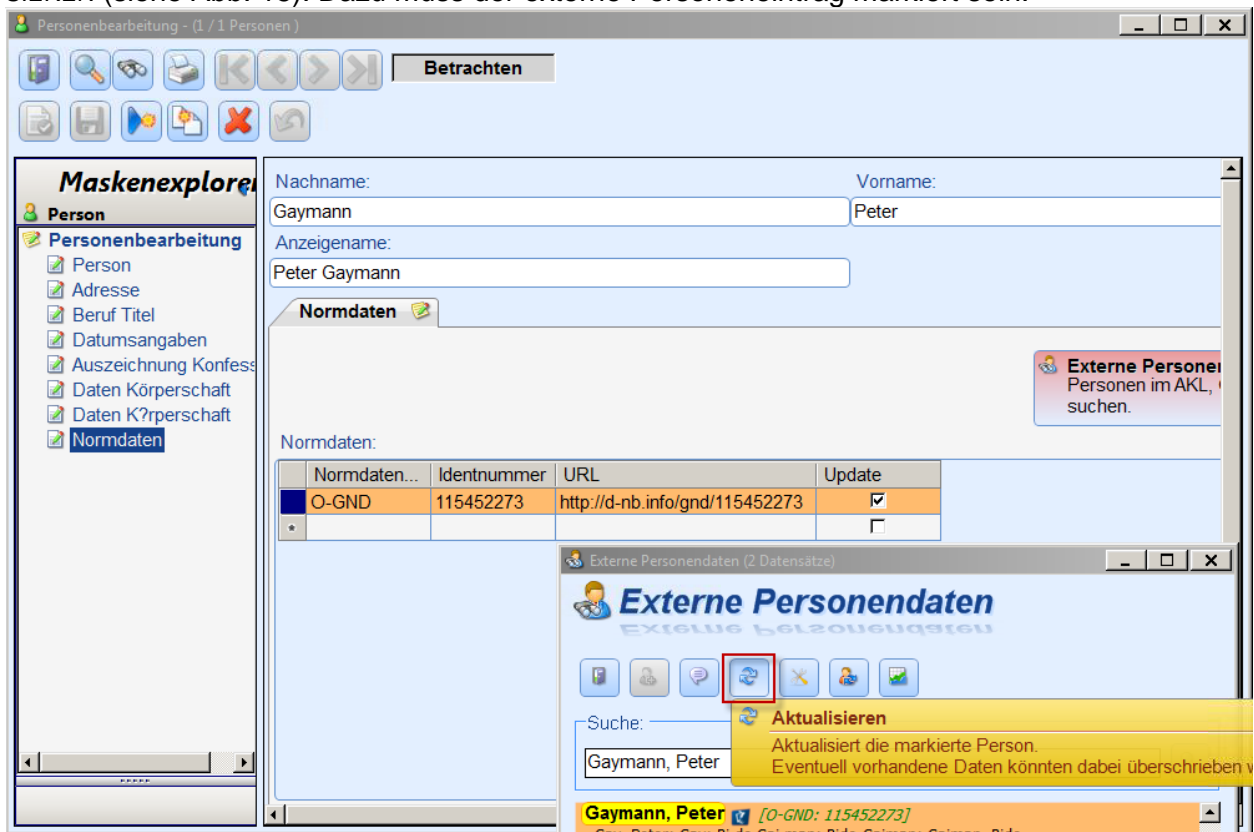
Personenbearbeitung - (1 / 1 Personen)

Betrachten

Maskenexplorer

Person

Personenbearbeitung
Person
Adresse
Beruf Titel
Datumsangaben
Auszeichnung Konfess
Daten Körperschaft
Daten K?rperschaft
Normdaten

Nachname:
Gaymann
Vorname:
Peter
Anzeigename:
Peter Gaymann

Normdaten

Externe Personen
Personen im AKL,
suchen.

Normdaten:

| | Normdaten... | Identnummer | URL | Update |
|---|---|---|---|---|
| | O-GND | 115452273 | http://d-nb.info/gnd/115452273 | ☑ |
| * | | | | ☐ |

Externe Personendaten (2 Datensätze)

Externe Personendaten

Suche:
Gaymann, Peter

Aktualisieren
Aktualisiert die markierte Person.
Eventuell vorhandene Daten könnten dabei überschrieben w

Gaymann, Peter [O-GND: 115452273]